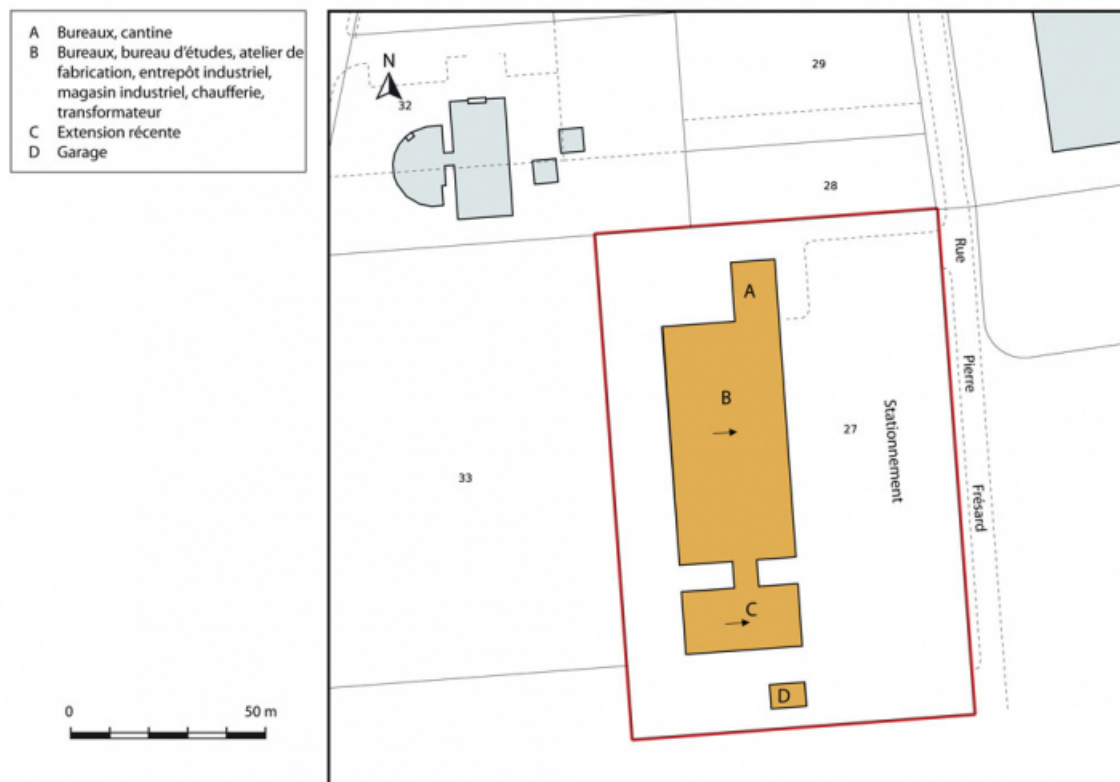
A Bureaux, cantine
B Bureaux, bureau d'études, atelier de fabrication, entrepôt industriel, magasin industriel, chaufferie, transformateur
C Extension récente
D Garage

0 50 m

N
32
29
28
Rue
A
Pierre
B
27
Stationnement
33
Frésard
C
D